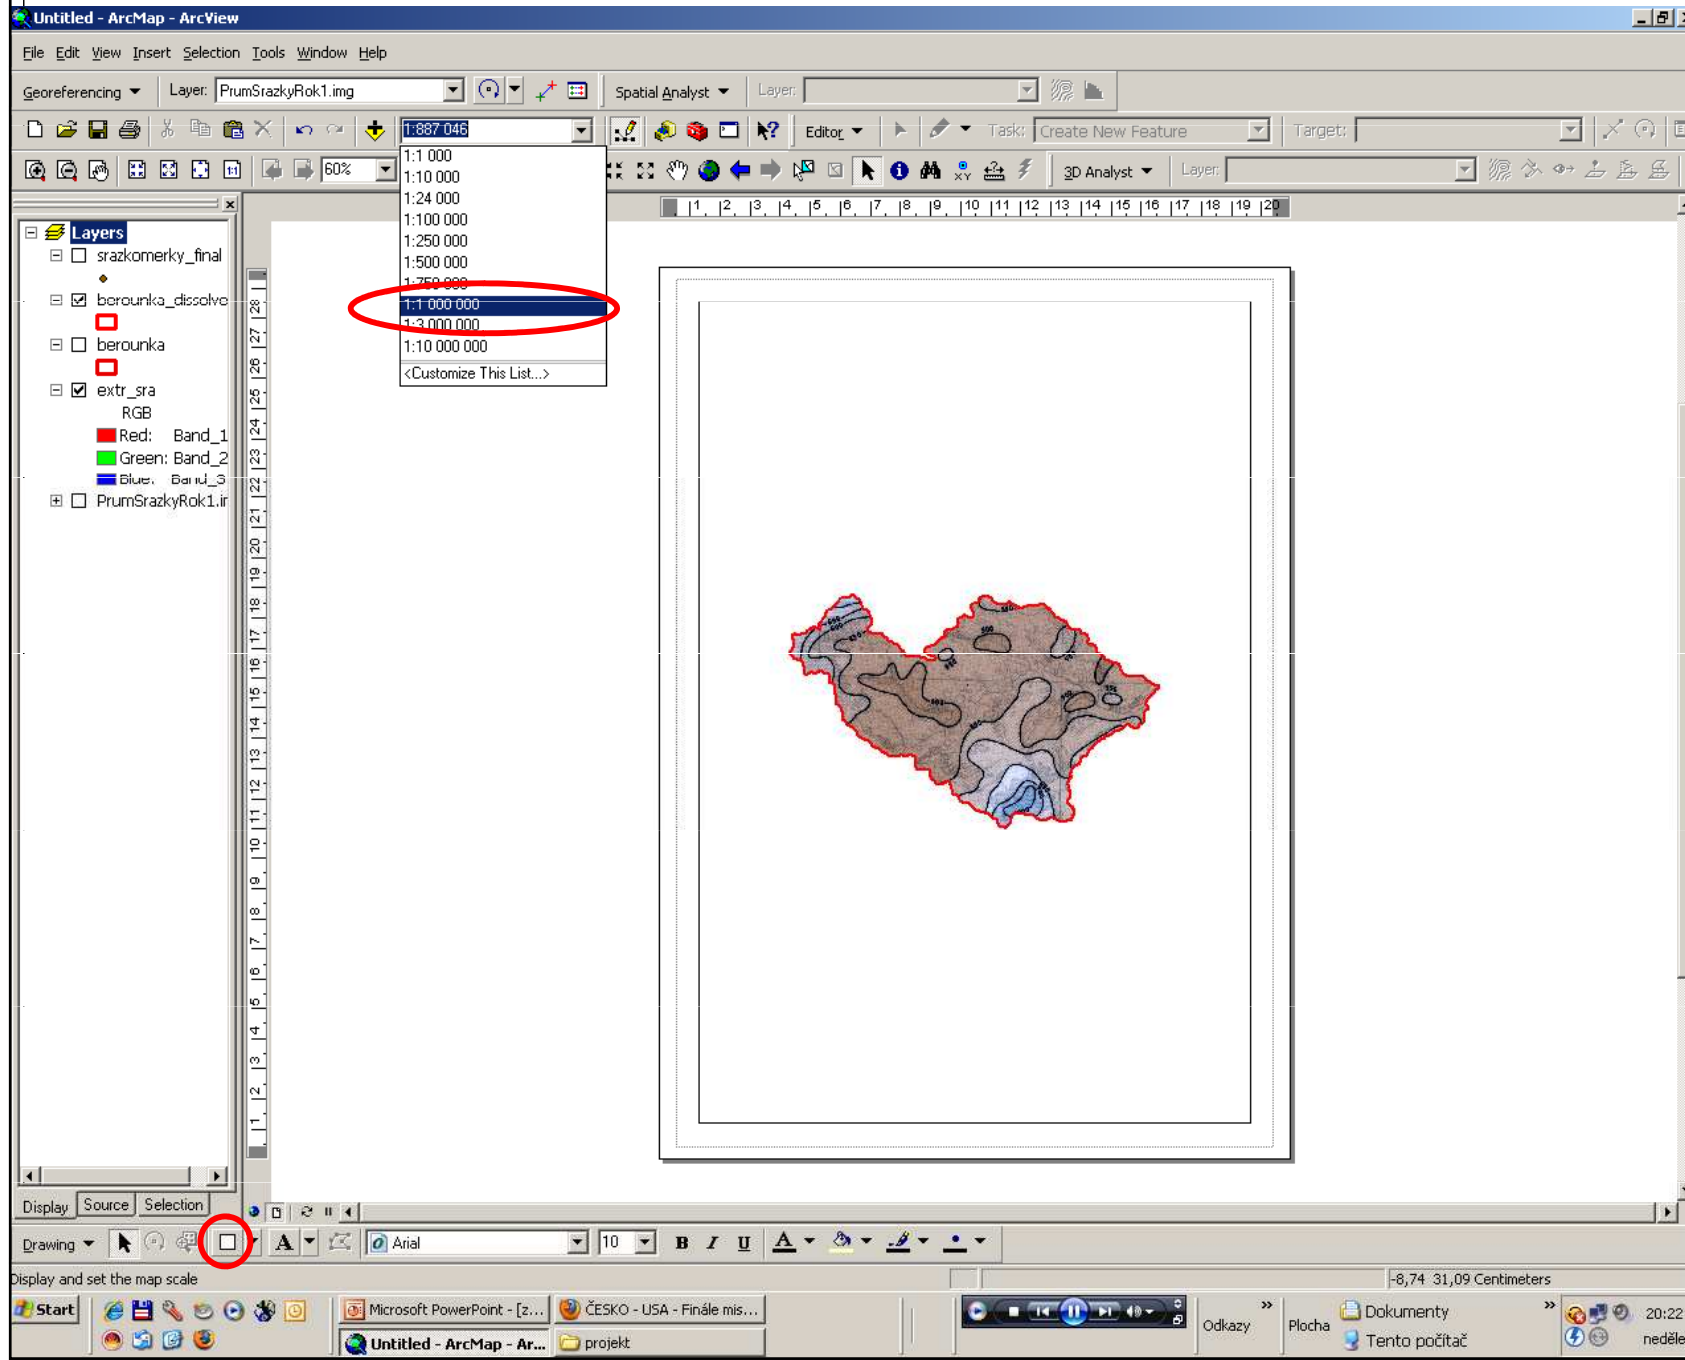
Untitled - ArcMap - ArcView

File Edit View Insert Selection Tools Window Help

Georeferencing Layer: PrumSrazkyRok1.img Spatial Analyst Layer:

1:887 046 Editor Task: Create New Feature Target:

60% 3D Analyst Layer:

1:1 000
1:10 000
1:24 000
1:100 000
1:250 000
1:500 000
1:750 000
1:1 000 000
1:3 000 000
1:10 000 000
<Customize This List...>

Layers
srazkomerky_final
berounka_dissolve
berounka
extr_sra
RGB
Red: Band_1
Green: Band_2
Blue: Band_3
PrumSrazkyRok1.ir

Display Source Selection

Drawing Arial 10 B I U A

Display and set the map scale

-8,74 31,09 Centimeters

Start Microsoft PowerPoint - [z... ČESKO - USA - Finále mis... Untitled - ArcMap - Ar... projekt Odkazy Plocha Dokumenty Tento počítač 20:22 neděle